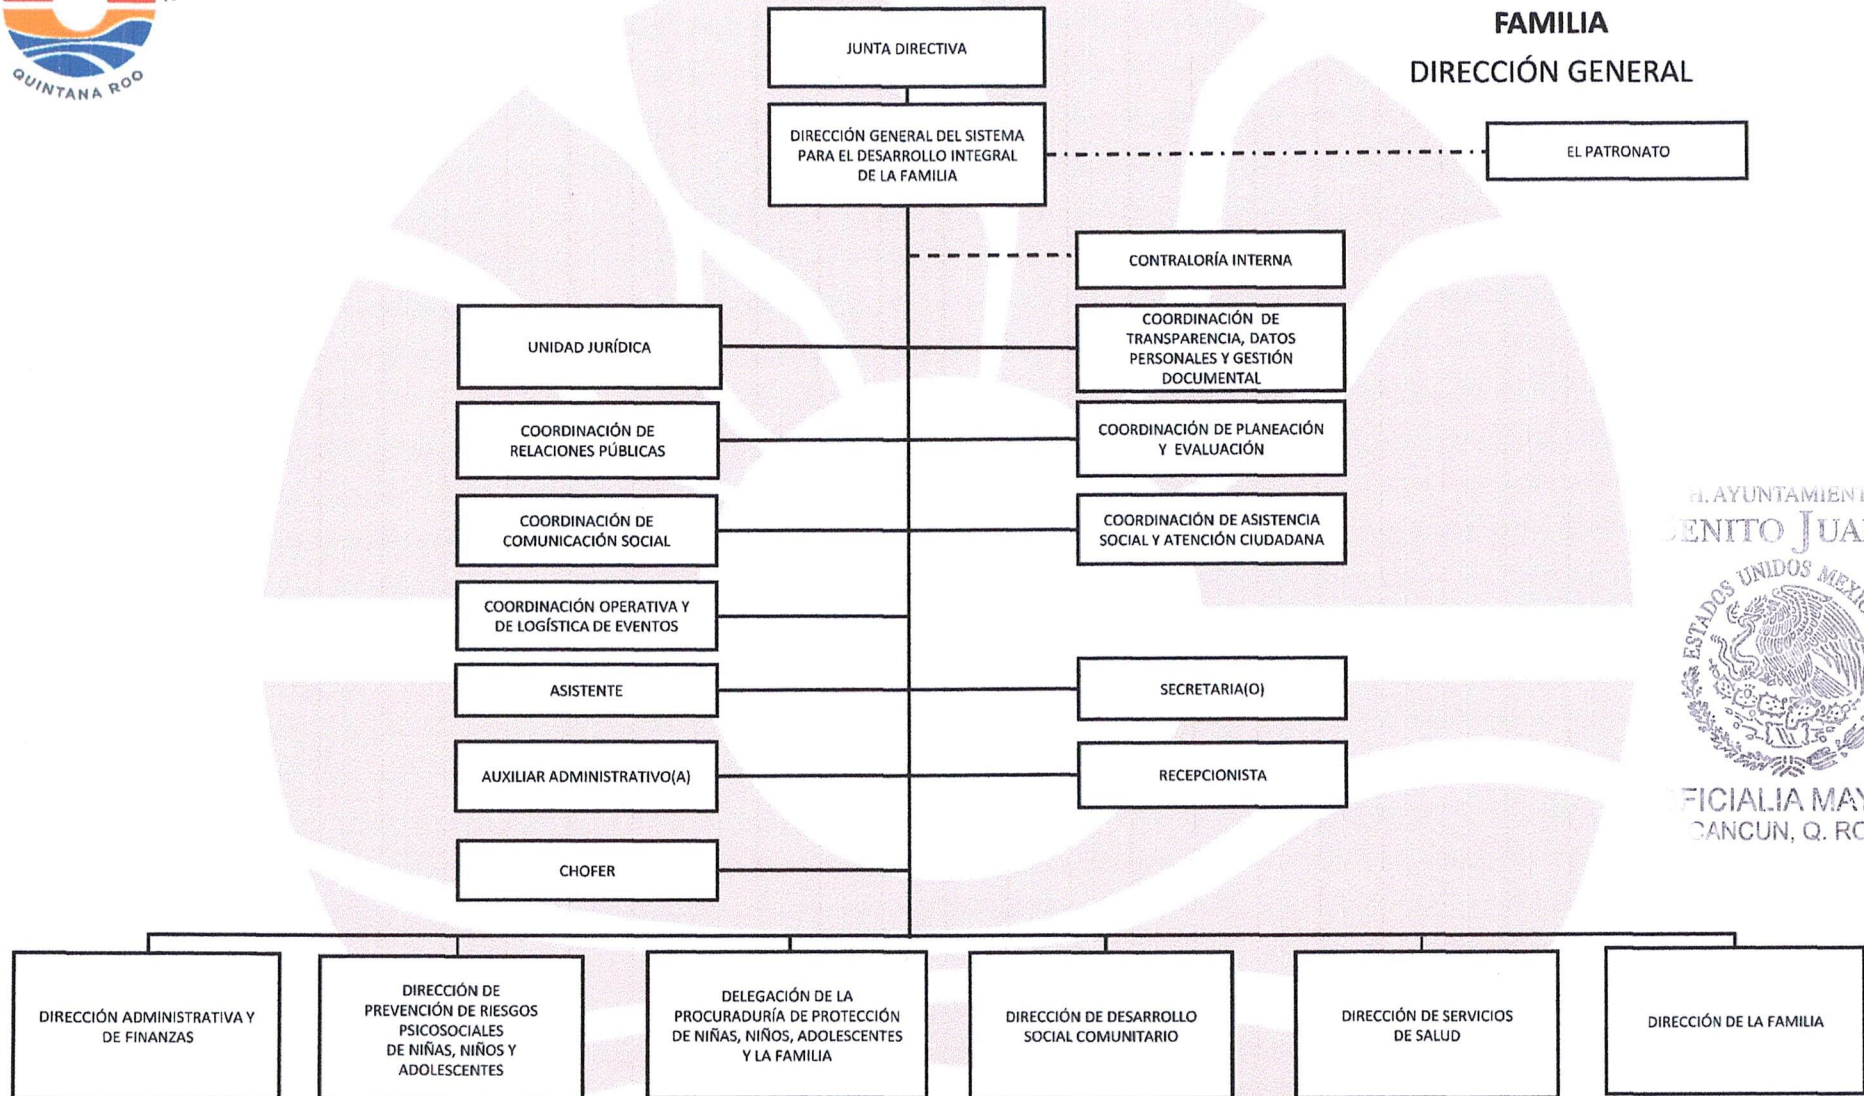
QUINTANA ROO

FAMILIA
DIRECCIÓN GENERAL

JUNTA DIRECTIVA

DIRECCIÓN GENERAL DEL SISTEMA PARA EL DESARROLLO INTEGRAL DE LA FAMILIA

EL PATRONATO

CONTRALORÍA INTERNA

UNIDAD JURÍDICA

COORDINACIÓN DE TRANSPARENCIA, DATOS PERSONALES Y GESTIÓN DOCUMENTAL

COORDINACIÓN DE RELACIONES PÚBLICAS

COORDINACIÓN DE PLANEACIÓN Y EVALUACIÓN

COORDINACIÓN DE COMUNICACIÓN SOCIAL

COORDINACIÓN DE ASISTENCIA SOCIAL Y ATENCIÓN CIUDADANA

COORDINACIÓN OPERATIVA Y DE LOGÍSTICA DE EVENTOS

ASISTENTE

SECRETARIA(O)

AUXILIAR ADMINISTRATIVO(A)

RECEPCIONISTA

CHOFER

DIRECCIÓN ADMINISTRATIVA Y DE FINANZAS

DIRECCIÓN DE PREVENCIÓN DE RIESGOS PSICOSOCIALES DE NIÑAS, NIÑOS Y ADOLESCENTES

DELEGACIÓN DE LA PROCURADURÍA DE PROTECCIÓN DE NIÑAS, NIÑOS, ADOLESCENTES Y LA FAMILIA

DIRECCIÓN DE DESARROLLO SOCIAL COMUNITARIO

DIRECCIÓN DE SERVICIOS DE SALUD

DIRECCIÓN DE LA FAMILIA

H. AYUNTAMIEN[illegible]
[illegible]ENITO JUA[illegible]
ESTADOS UNIDOS MEX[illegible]
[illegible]FICIALIA MA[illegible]
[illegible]ANCUN, Q. RO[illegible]